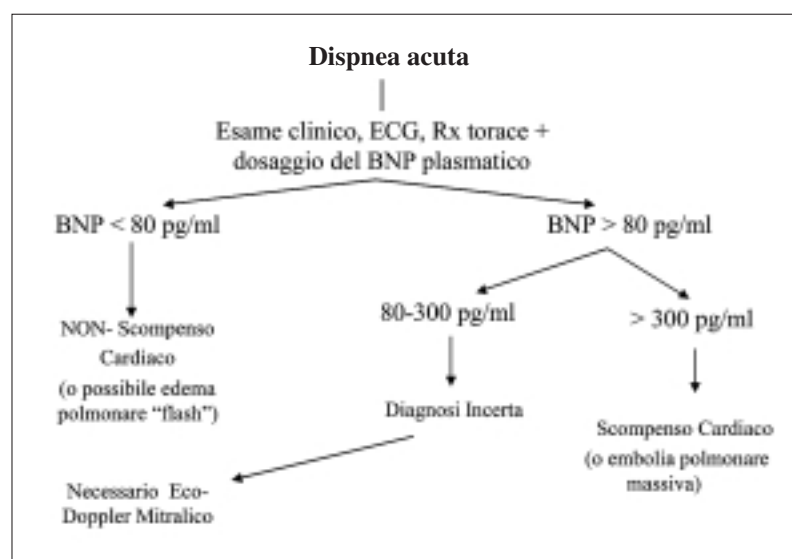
Dispnea acuta

Esame clinico, ECG, Rx torace + dosaggio del BNP plasmatico

BNP < 80 pg/ml

BNP > 80 pg/ml

NON- Scompenso Cardiaco (o possibile edema polmonare "flash")

80-300 pg/ml

> 300 pg/ml

Diagnosi Incerta

Scompenso Cardiaco (o embolia polmonare massiva)

Necessario Eco-Doppler Mitralico